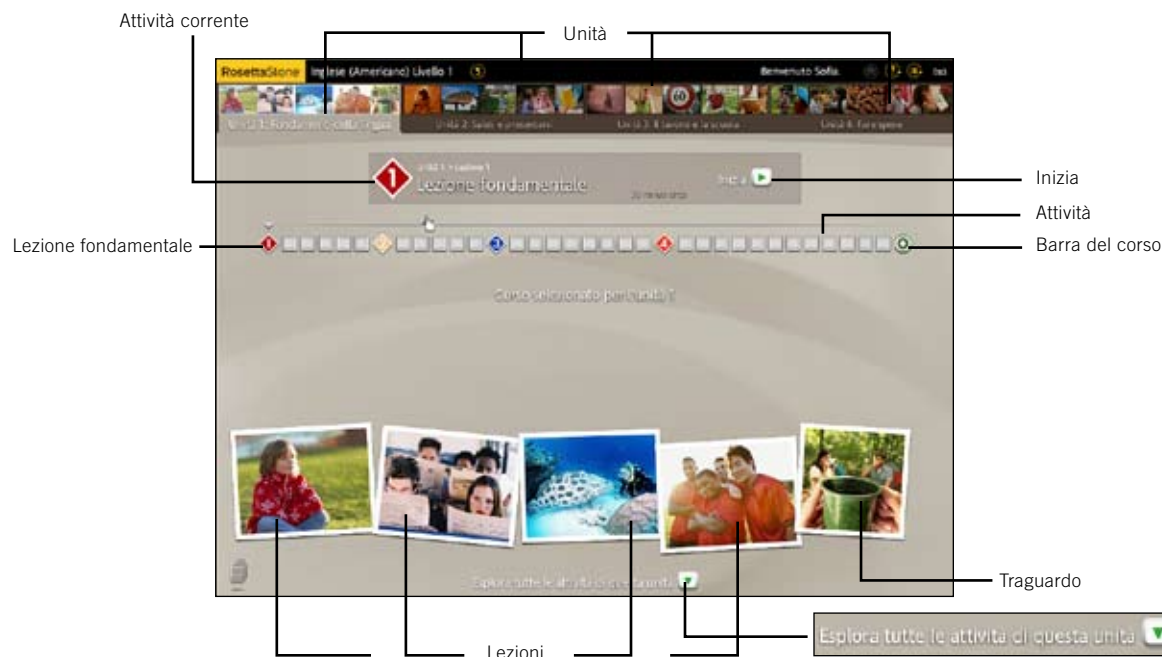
Attività corrente

Unità

RosettaStone Inglese (Americano) Livello 1

Benvenuto Sofia. Esci

Unità 1: Fondamenti della lingua

Unità 2: Saluti e presentazioni

Unità 3: Il lavoro e la scuola

Unità 4: Fare spese

Unità 1 • Lezione 1
Lezione fondamentale

Inizia

Inizia

Attività

Lezione fondamentale

Barra del corso

Corso selezionato per l'unità 1

Esplora tutte le attività di questa unità

Traguardo

Esplora tutte le attività di questa unità

Lezioni